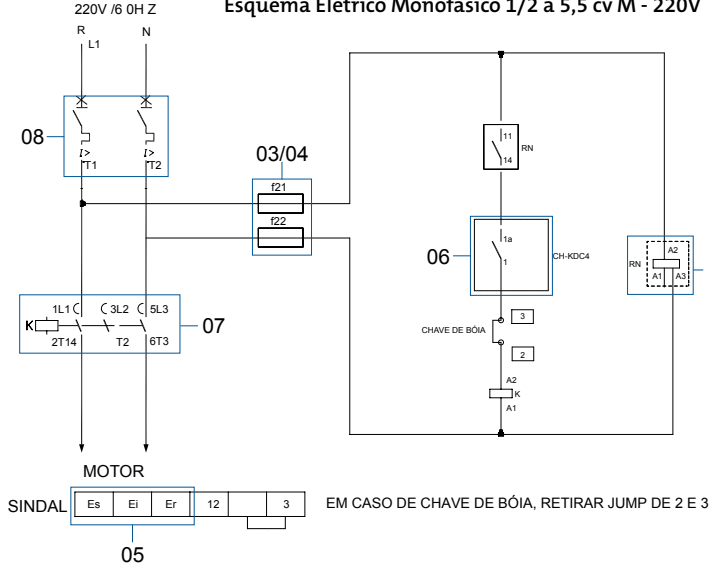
220V /6 0H Z

Esquema Elétrico Monofásico 1/2 a 5,5 cv M - 220V

R
L1

N

08

I>
T1

I>
T2

03/04

f21

f22

11
14
RN

06

1a
1
CH-KDC4

RN
A2
A1
A3

1L1
3L2
5L3
K
2T14
T2
6T3
07

CHAVE DE BÓIA
3
2

A2
K
A1

MOTOR

SINDAL

| Es | Ei | Er | 12 | | 3 |
|---|---|---|---|---|---|

05

EM CASO DE CHAVE DE BÓIA, RETIRAR JUMP DE 2 E 3